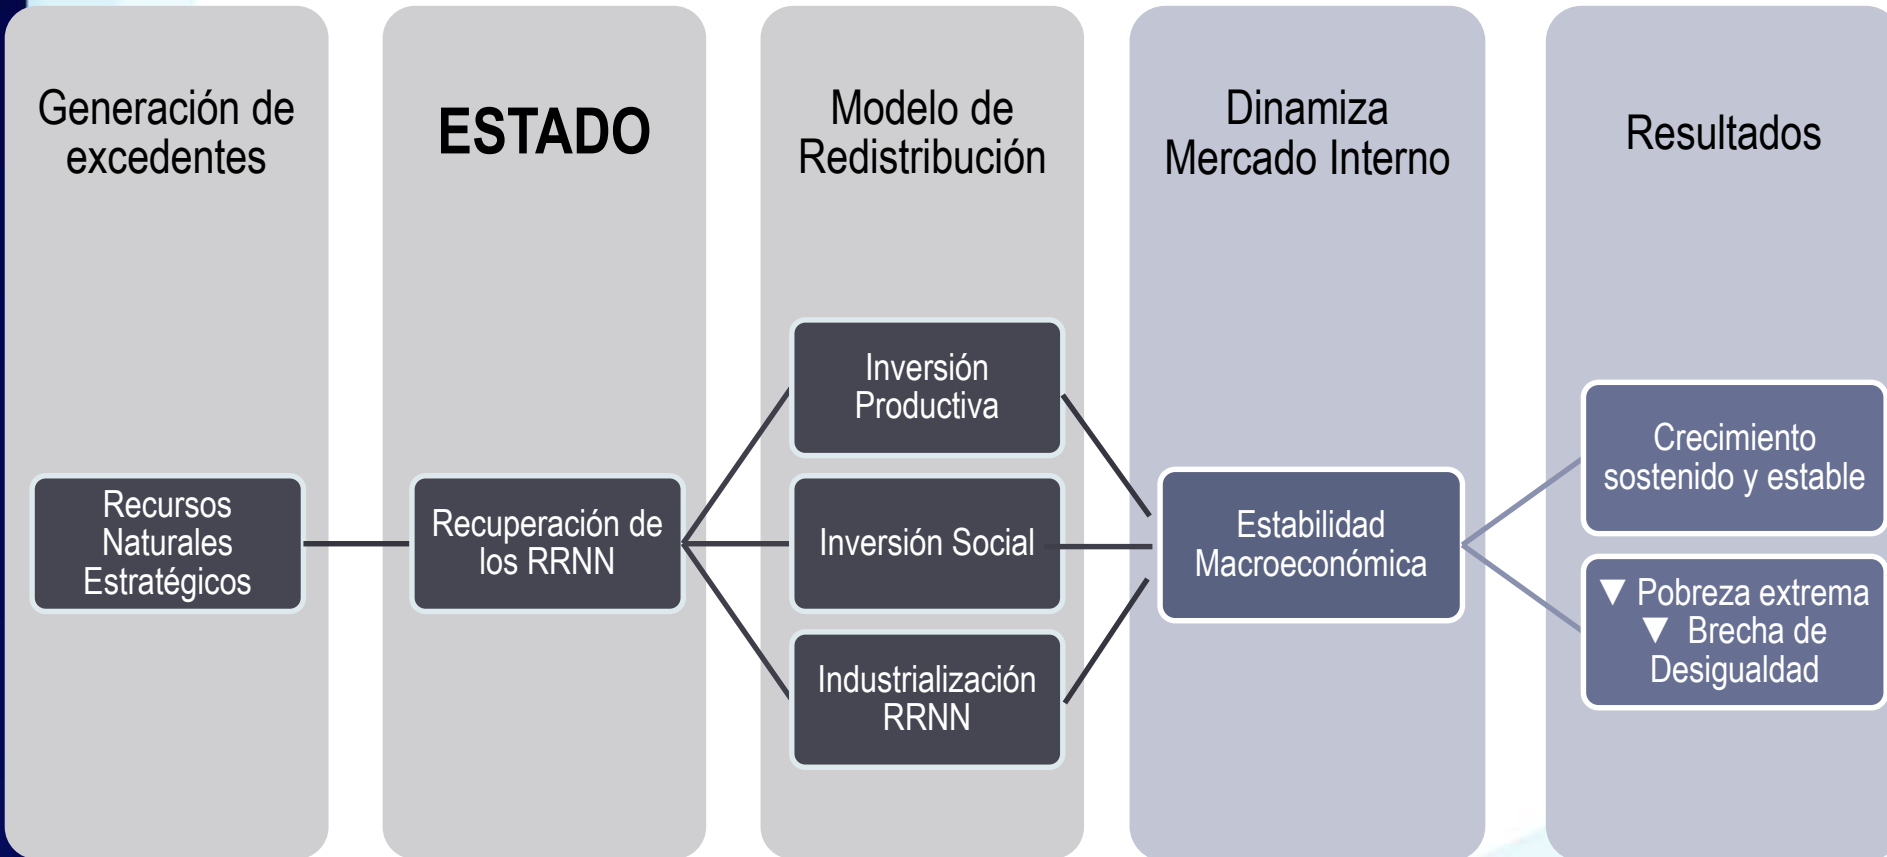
Generación de excedentes

Recursos Naturales Estratégicos

ESTADO

Recuperación de los RRNN

Modelo de Redistribución

Inversión Productiva

Inversión Social

Industrialización RRNN

Dinamiza Mercado Interno

Estabilidad Macroeconómica

Resultados

Crecimiento sostenido y estable

▼ Pobreza extrema
▼ Brecha de Desigualdad